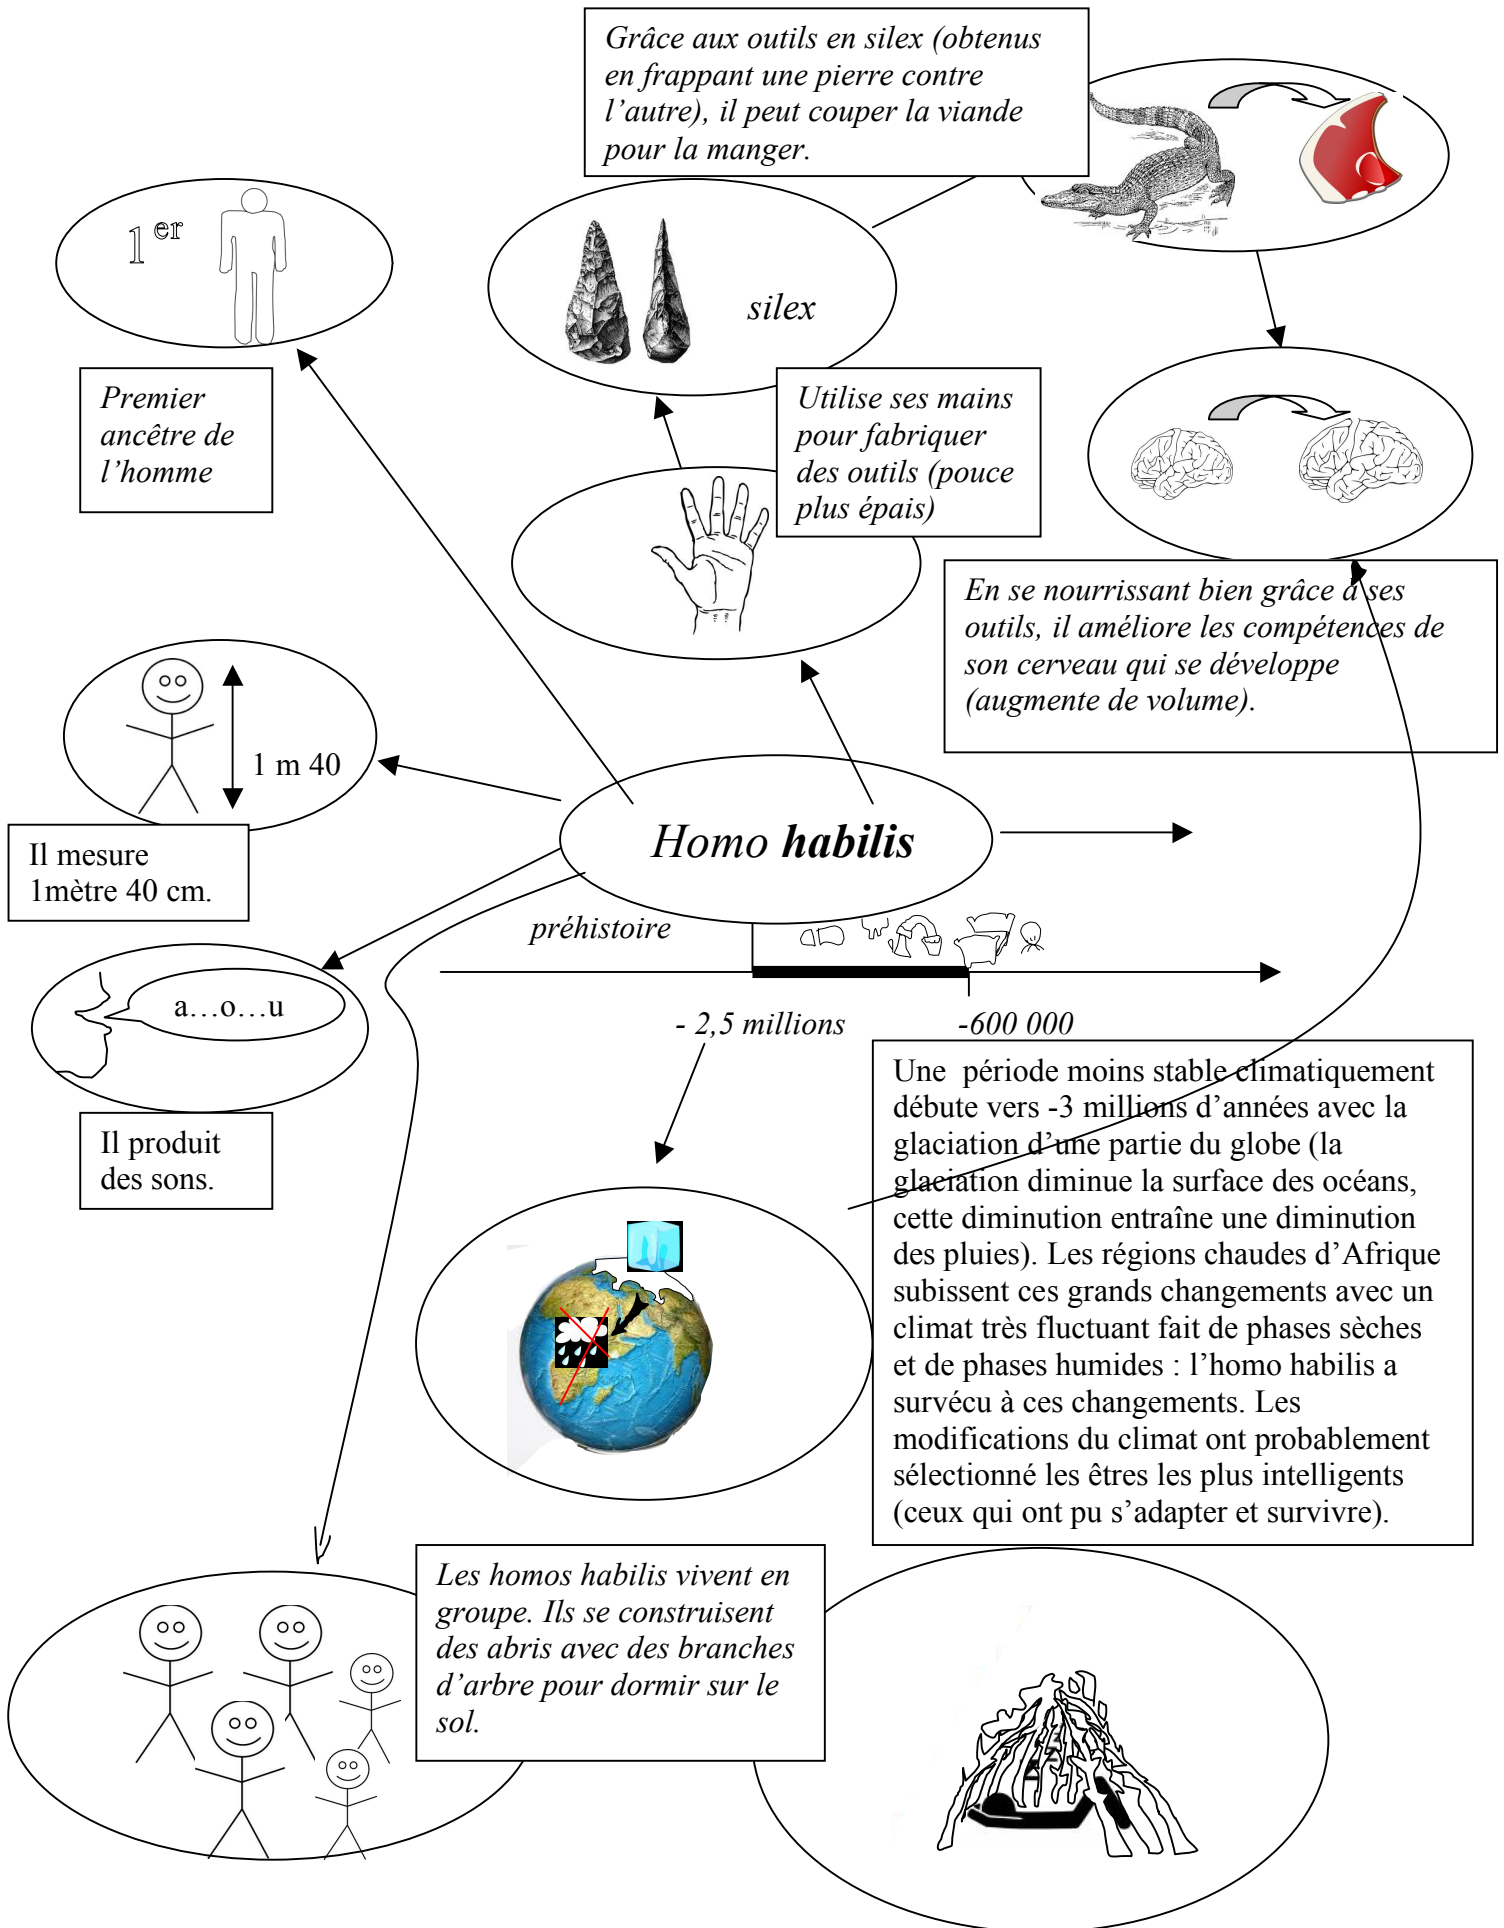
Grâce aux outils en silex (obtenus en frappant une pierre contre l'autre), il peut couper la viande pour la manger.

$1^{er}$

silex

Premier ancêtre de l'homme

Utilise ses mains pour fabriquer des outils (pouce plus épais)

En se nourrissant bien grâce à ses outils, il améliore les compétences de son cerveau qui se développe (augmente de volume).

1 m 40

Il mesure 1mètre 40 cm.

Homo **habilis**

préhistoire

a…o…u

- 2,5 millions

-600 000

Il produit des sons.

Une période moins stable climatiquement débute vers -3 millions d'années avec la glaciation d'une partie du globe (la glaciation diminue la surface des océans, cette diminution entraîne une diminution des pluies). Les régions chaudes d'Afrique subissent ces grands changements avec un climat très fluctuant fait de phases sèches et de phases humides : l'homo habilis a survécu à ces changements. Les modifications du climat ont probablement sélectionné les êtres les plus intelligents (ceux qui ont pu s'adapter et survivre).

Les homos habilis vivent en groupe. Ils se construisent des abris avec des branches d'arbre pour dormir sur le sol.